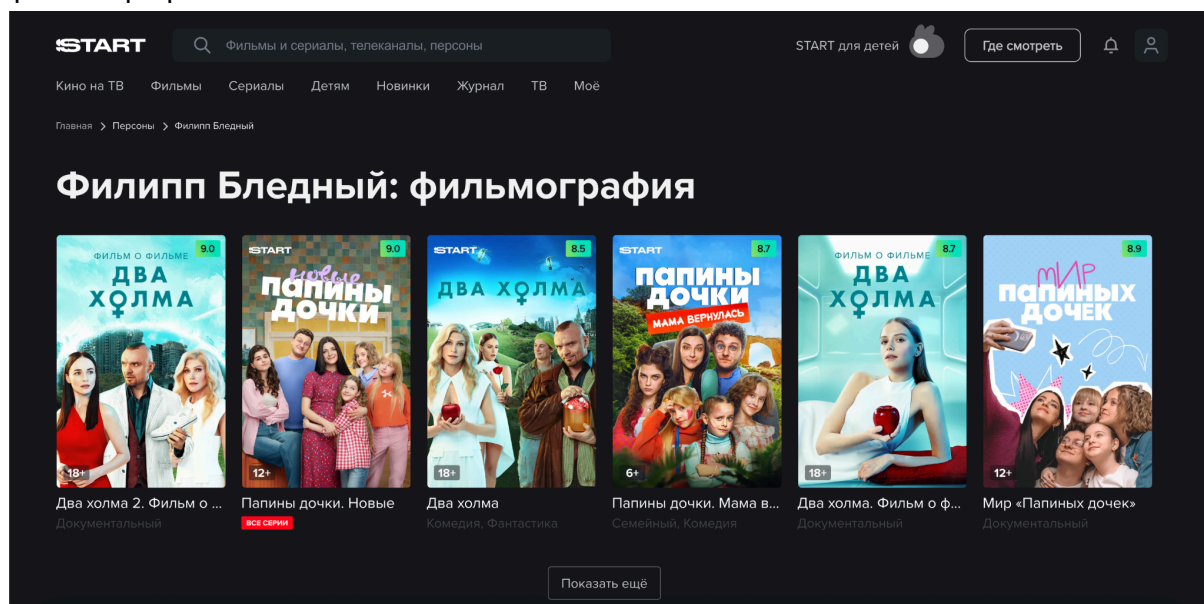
START
Фильмы и сериалы, телеканалы, персоны
START для детей
Где смотреть

Кино на ТВ Фильмы Сериалы Детям Новинки Журнал ТВ Моё

Главная > Персоны > Филипп Бледный

Филипп Бледный: фильмография

9.0
ФИЛЬМ О ФИЛЬМЕ
ДВА ХОЛМА
18+
Два холма 2. Фильм о ...
Документальный

START
9.0
НОВЫЕ ПАПИНЫ ДОЧКИ
12+
Папины дочки. Новые
ВСЕ СЕРИИ

START
8.5
ДВА ХОЛМА
18+
Два холма
Комедия, Фантастика

START
8.7
ПАПИНЫ ДОЧКИ
МАМА ВЕРНУЛАСЬ
6+
Папины дочки. Мама в...
Семейный, Комедия

8.7
ФИЛЬМ О ФИЛЬМЕ
ДВА ХОЛМА
18+
Два холма. Фильм о ф...
Документальный

8.9
МИР ПАПИНЫХ ДОЧЕК
12+
Мир «Папиных дочек»
Документальный

Показать ещё